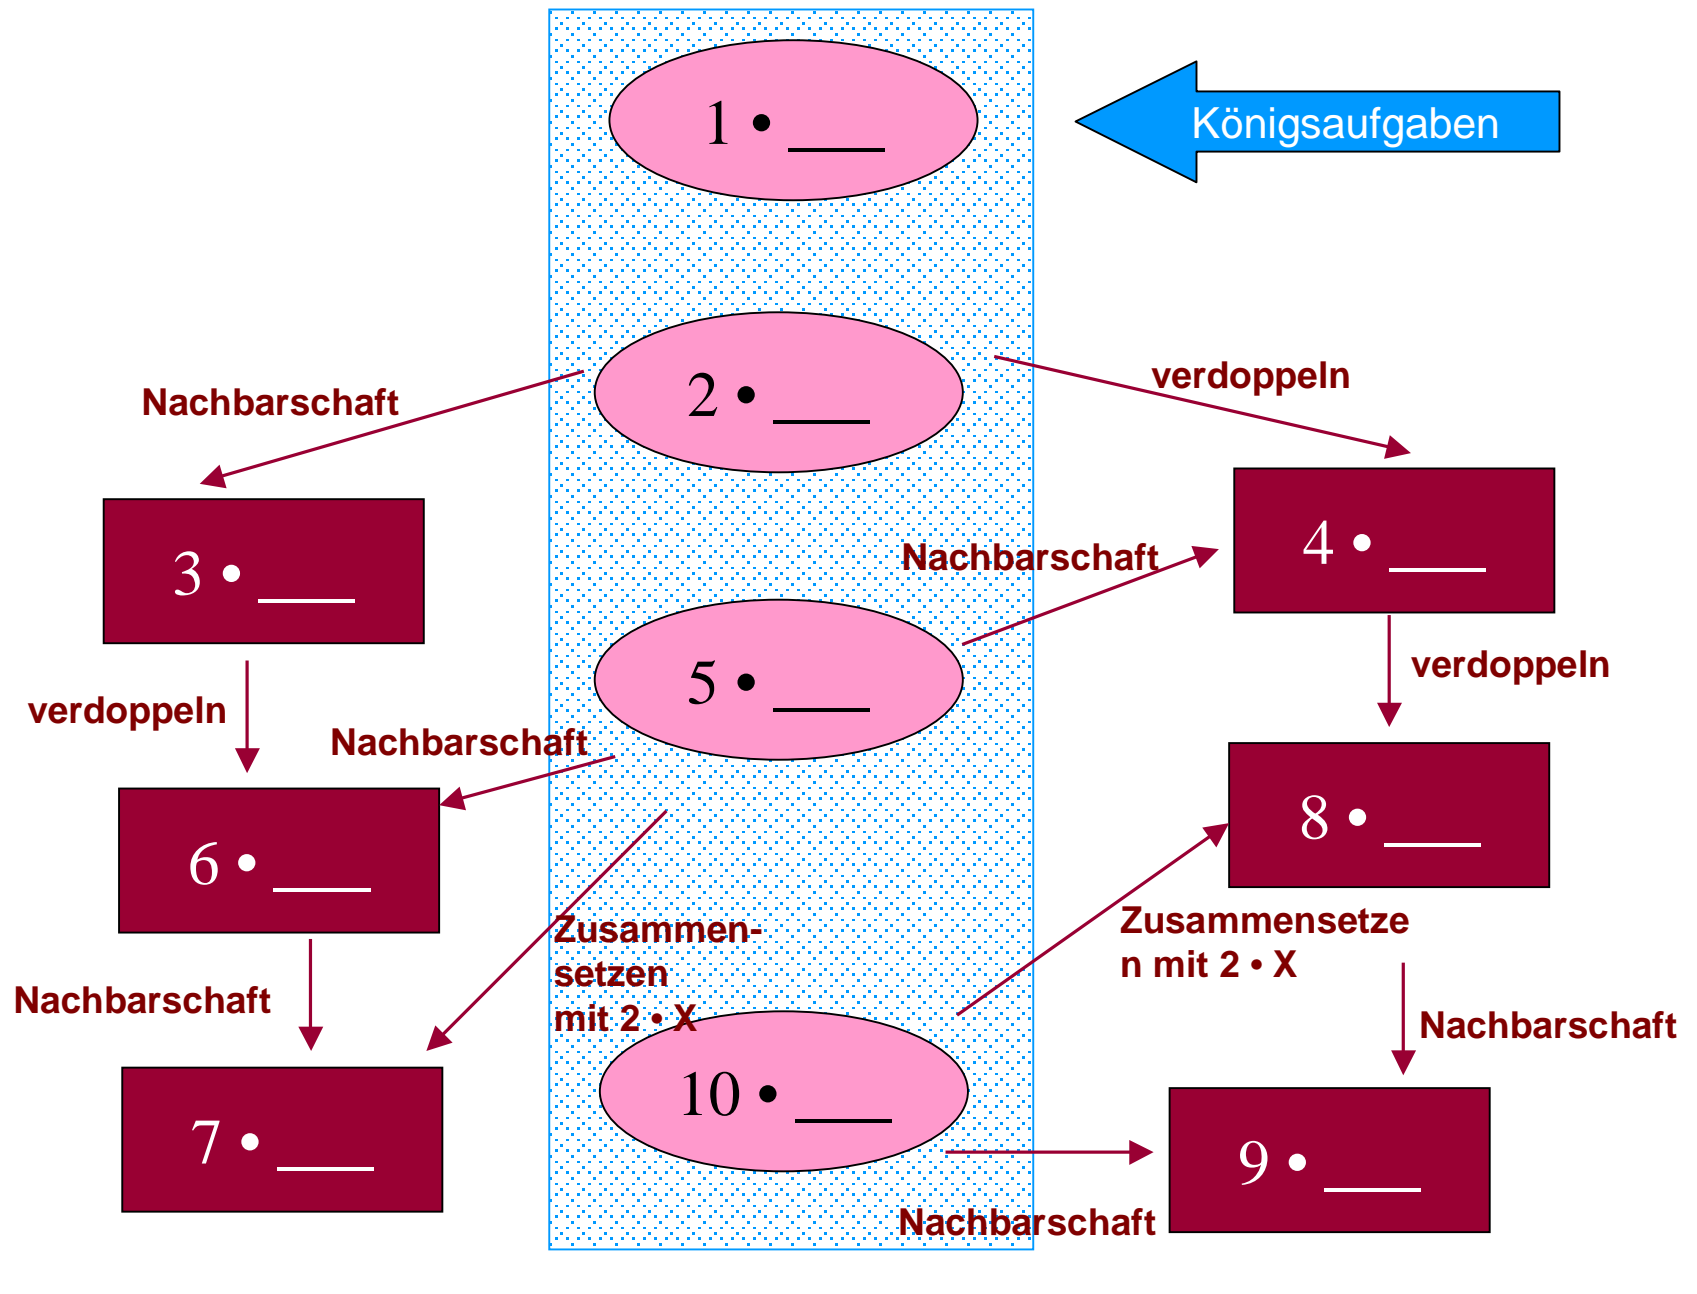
1 • ___

Königsaufgaben

2 • ___

Nachbarschaft

verdoppeln

3 • ___

4 • ___

Nachbarschaft

5 • ___

verdoppeln

verdoppeln

Nachbarschaft

6 • ___

8 • ___

Zusammen-setzen mit 2 • X

Zusammensetzen mit 2 • X

Nachbarschaft

Nachbarschaft

10 • ___

7 • ___

9 • ___

Nachbarschaft